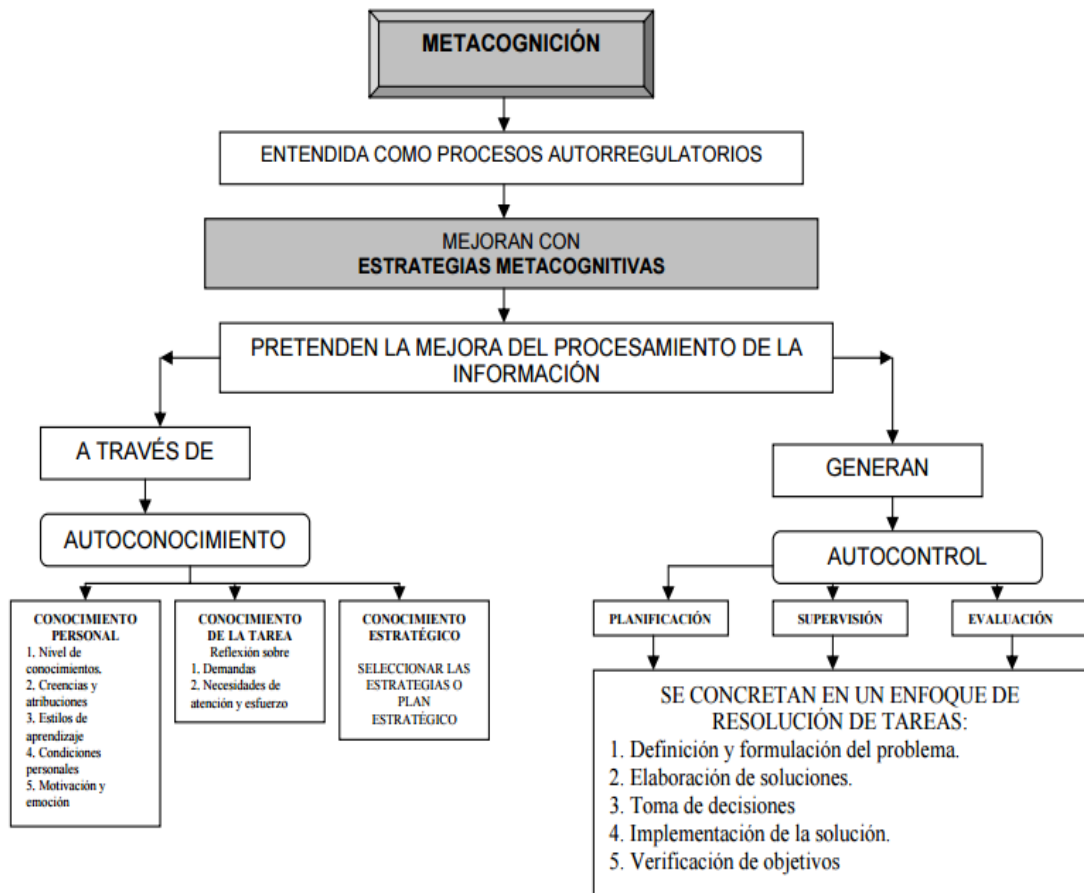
METACOGNICIÓN

ENTENDIDA COMO PROCESOS AUTORREGULATORIOS

MEJORAN CON
ESTRATEGIAS METACOGNITIVAS

PRETENDEN LA MEJORA DEL PROCESAMIENTO DE LA INFORMACIÓN

A TRAVÉS DE

AUTOCONOCIMIENTO

CONOCIMIENTO PERSONAL
1. Nivel de conocimientos.
2. Creencias y atribuciones
3. Estilos de aprendizaje
4. Condiciones personales
5. Motivación y emoción

CONOCIMIENTO DE LA TAREA
Reflexión sobre
1. Demandas
2. Necesidades de atención y esfuerzo

CONOCIMIENTO ESTRATÉGICO
SELECCIONAR LAS ESTRATEGIAS O PLAN ESTRATÉGICO

GENERAN

AUTOCONTROL

PLANIFICACIÓN

SUPERVISIÓN

EVALUACIÓN

SE CONCRETAN EN UN ENFOQUE DE RESOLUCIÓN DE TAREAS:
1. Definición y formulación del problema.
2. Elaboración de soluciones.
3. Toma de decisiones
4. Implementación de la solución.
5. Verificación de objetivos